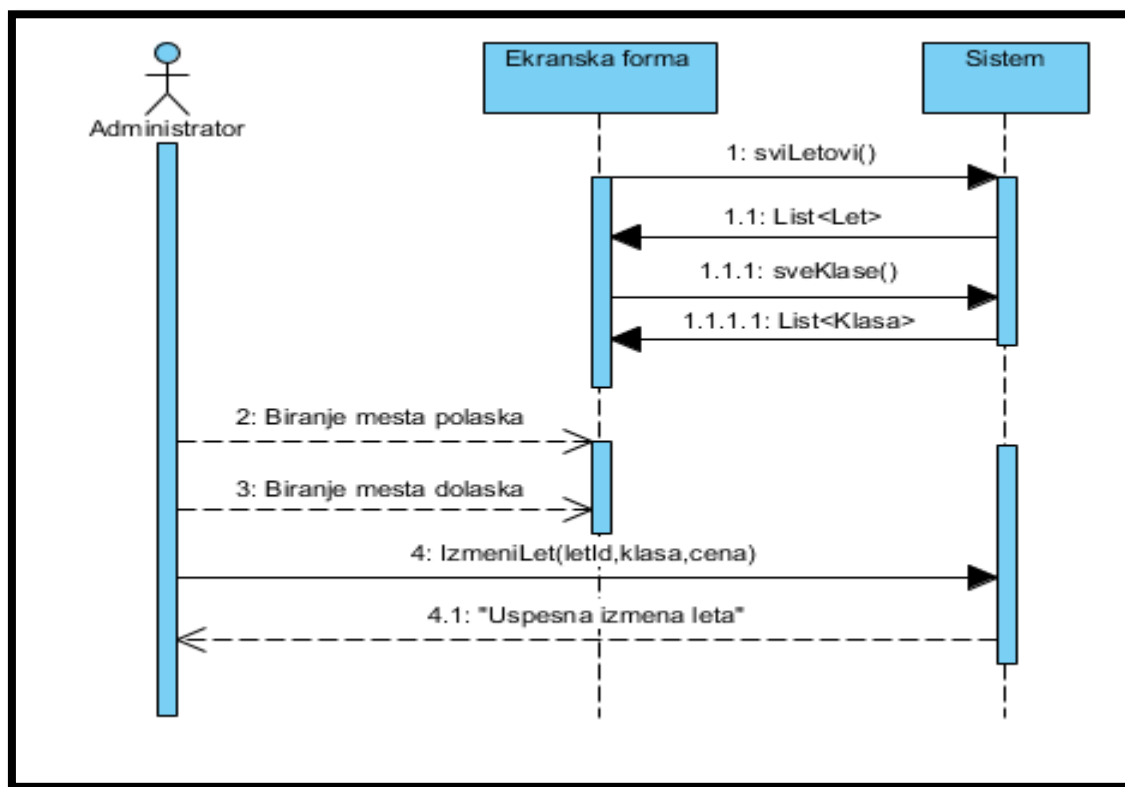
Administrator

Ekranska forma

Sistem

1: sviLetovi()

1.1: List<Let>

1.1.1: sveKlase()

1.1.1.1: List<Klasa>

2: Biranje mesta polaska

3: Biranje mesta dolaska

4: IzmeniLet(letId,klasa,cena)

4.1: "Uspesna izmena leta"